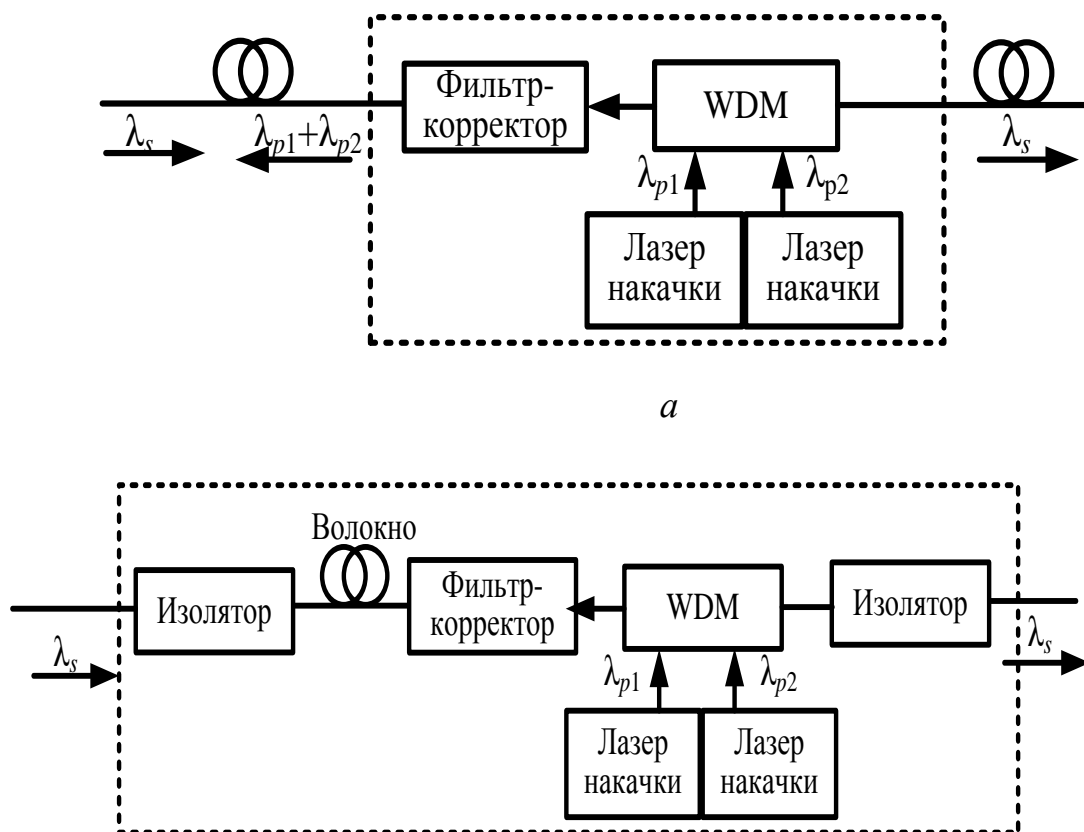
$\lambda_s$

$\lambda_{p1}+\lambda_{p2}$

Фильтр-корректор

WDM

$\lambda_s$

$\lambda_{p1}$

$\lambda_{p2}$

Лазер накачки

Лазер накачки

*a*

Волокно

Изолятор

Фильтр-корректор

WDM

Изолятор

$\lambda_s$

$\lambda_s$

$\lambda_{p1}$

$\lambda_{p2}$

Лазер накачки

Лазер накачки